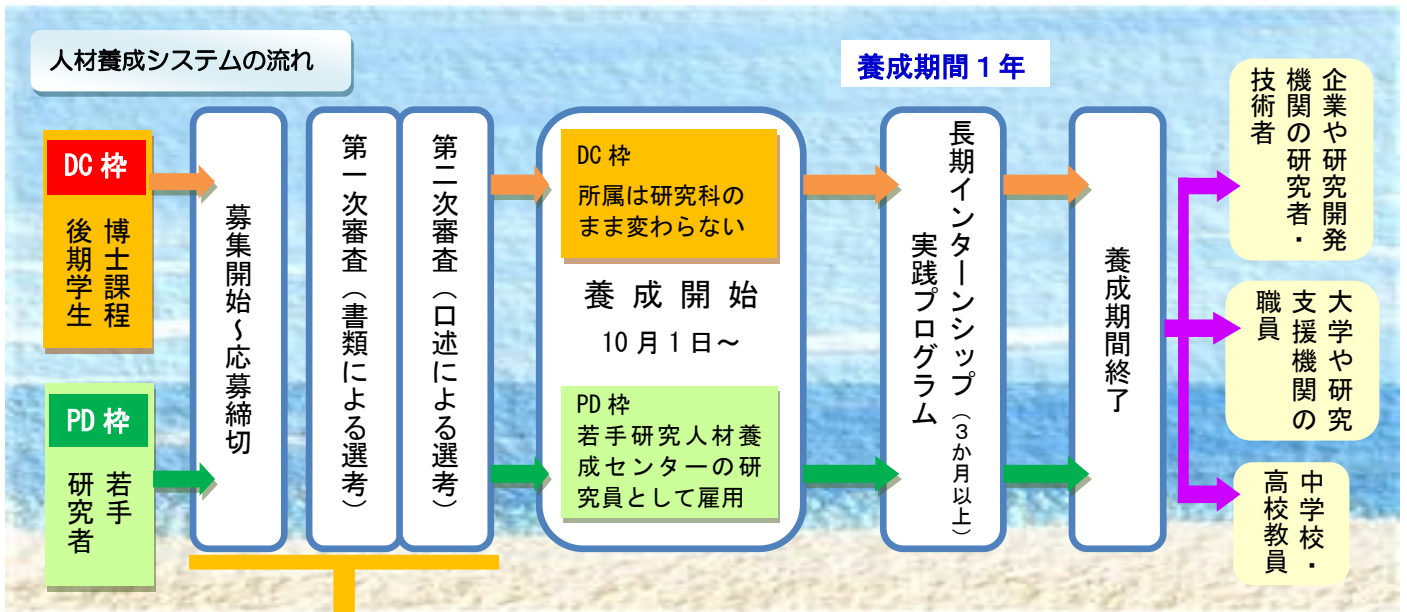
人材養成システムの流れ

養成期間１年

DC 枠
博士課程後期学生

PD 枠
若手研究者

募集開始～応募締切

第一次審査（書類による選考）

第二次審査（口述による選考）

DC 枠
所属は研究科のまま変わらない

養成開始
10 月 1 日～

PD 枠
若手研究人材養成センターの研究員として雇用

長期インターンシップ実践プログラム（３か月以上）

養成期間終了

企業や研究開発機関の研究者・技術者

大学や研究支援機関の職員

中学校・高校教員